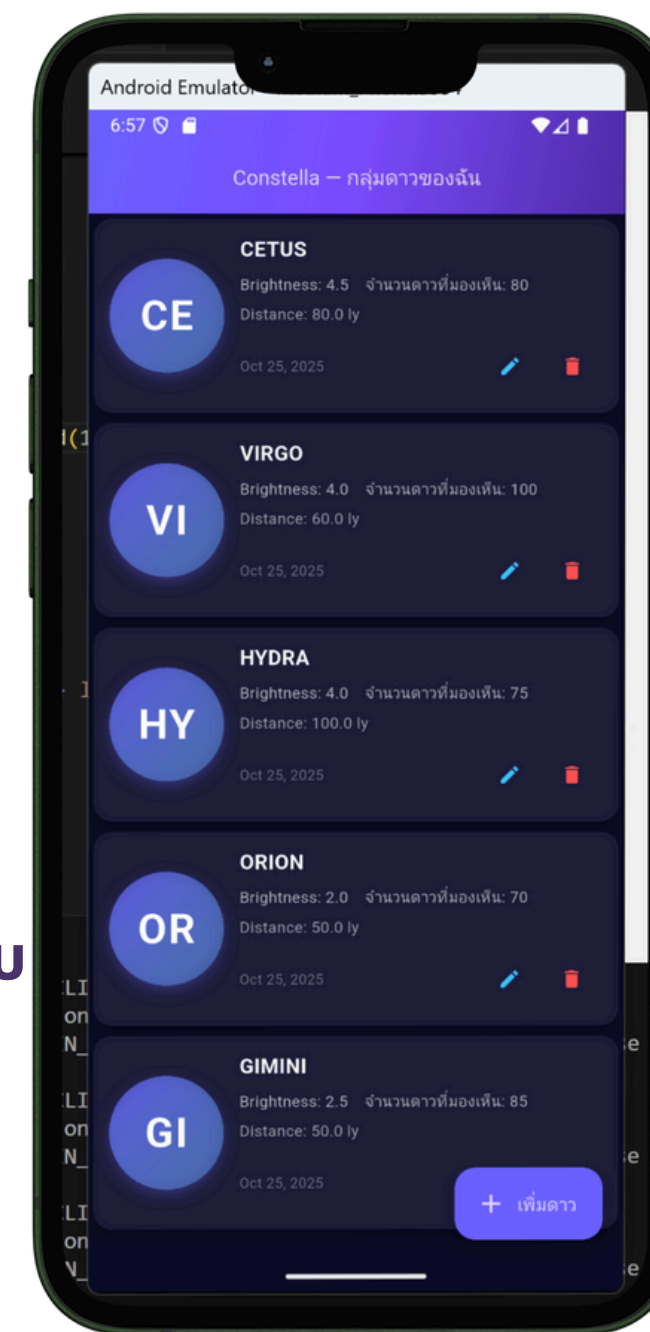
Android Emulator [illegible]

6:57

Constella — กลุ่มดาวของฉัน

CE
CETUS
Brightness: 4.5 จำนวนดาวที่มองเห็น: 80
Distance: 80.0 ly
Oct 25, 2025

VI
VIRGO
Brightness: 4.0 จำนวนดาวที่มองเห็น: 100
Distance: 60.0 ly
Oct 25, 2025

HY
HYDRA
Brightness: 4.0 จำนวนดาวที่มองเห็น: 75
Distance: 100.0 ly
Oct 25, 2025

OR
ORION
Brightness: 2.0 จำนวนดาวที่มองเห็น: 70
Distance: 50.0 ly
Oct 25, 2025

GI
GIMINI
Brightness: 2.5 จำนวนดาวที่มองเห็น: 85
Distance: 50.0 ly
Oct 25, 2025

+ เพิ่มดาว